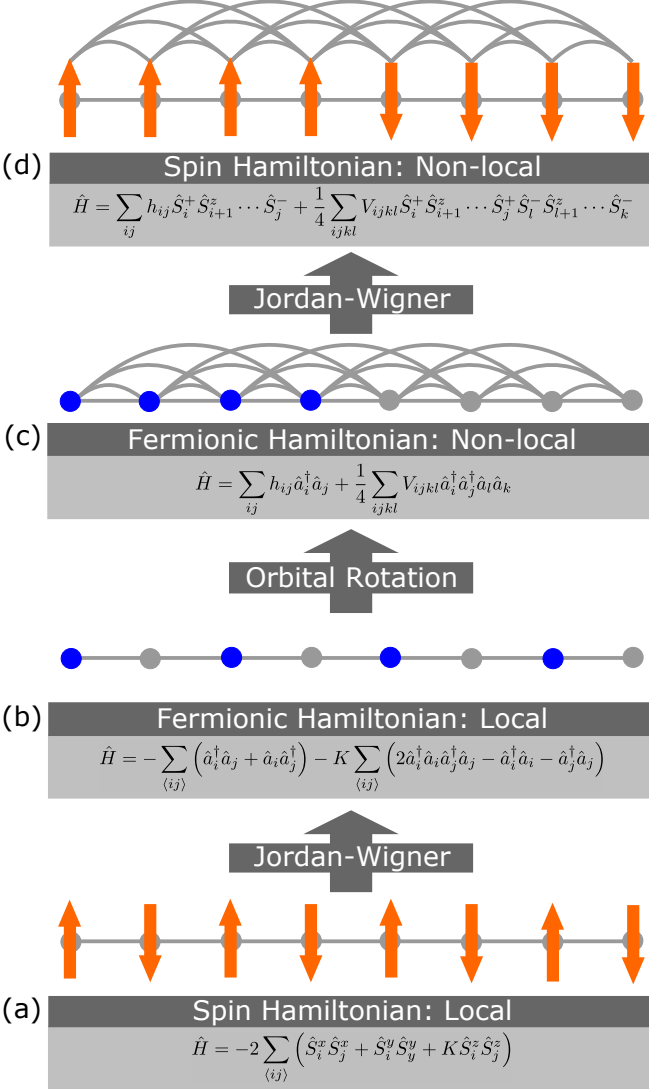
(d) Spin Hamiltonian: Non-local

$\hat{H} = \sum_{ij} h_{ij} \hat{S}_i^+ \hat{S}_{i+1}^z \cdots \hat{S}_j^- + \frac{1}{4} \sum_{ijkl} V_{ijkl} \hat{S}_i^+ \hat{S}_{i+1}^z \cdots \hat{S}_j^+ \hat{S}_l^- \hat{S}_{l+1}^z \cdots \hat{S}_k^-$

Jordan-Wigner

(c) Fermionic Hamiltonian: Non-local

$\hat{H} = \sum_{ij} h_{ij} \hat{a}_i^\dagger \hat{a}_j + \frac{1}{4} \sum_{ijkl} V_{ijkl} \hat{a}_i^\dagger \hat{a}_j^\dagger \hat{a}_l \hat{a}_k$

Orbital Rotation

(b) Fermionic Hamiltonian: Local

$\hat{H} = -\sum_{\langle ij \rangle} \left( \hat{a}_i^\dagger \hat{a}_j + \hat{a}_i \hat{a}_j^\dagger \right) - K \sum_{\langle ij \rangle} \left( 2\hat{a}_i^\dagger \hat{a}_i \hat{a}_j^\dagger \hat{a}_j - \hat{a}_i^\dagger \hat{a}_i - \hat{a}_j^\dagger \hat{a}_j \right)$

Jordan-Wigner

(a) Spin Hamiltonian: Local

$\hat{H} = -2 \sum_{\langle ij \rangle} \left( \hat{S}_i^x \hat{S}_j^x + \hat{S}_i^y \hat{S}_y^y + K \hat{S}_i^z \hat{S}_j^z \right)$